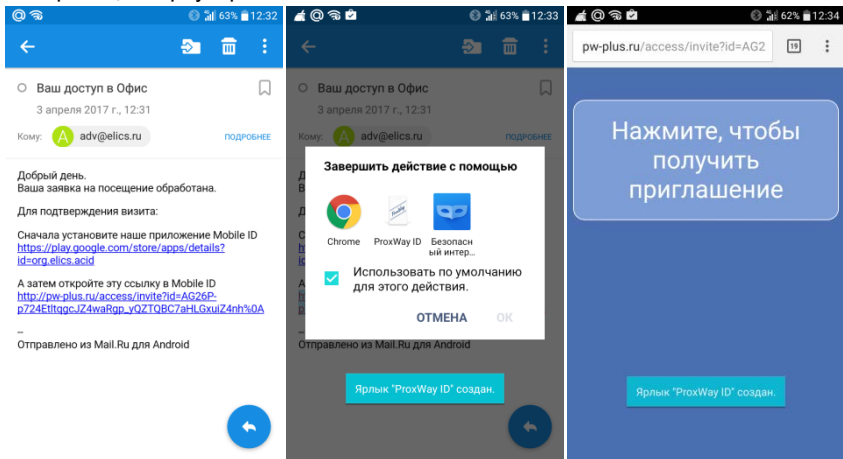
63% 12:32

Ваш доступ в Офис
3 апреля 2017 г., 12:31
Кому: A adv@elics.ru ПОДРОБНЕЕ

Добрый день.
Ваша заявка на посещение обработана.

Для подтверждения визита:

Сначала установите наше приложение Mobile ID https://play.google.com/store/apps/details?id=org.elics.acid

А затем откройте эту ссылку в Mobile ID http://pw-plus.ru/access/invite?id=AG26P-p724EtltqgcJZ4waRgp_yQZTQBC7aHLGxuIZ4nh%0A

--
Отправлено из Mail.Ru для Android

63% 12:33

Ваш доступ в Офис
3 апреля 2017 г., 12:31
Кому: A adv@elics.ru ПОДРОБНЕЕ

Завершить действие с помощью
Chrome
ProxWay ID
Безопасный интер...
Использовать по умолчанию для этого действия.
ОТМЕНА ОК

Отправлено из Mail.Ru для Android

Ярлык "ProxWay ID" создан.

62% 12:34
pw-plus.ru/access/invite?id=AG2
19

Нажмите, чтобы получить приглашение

Ярлык "ProxWay ID" создан.